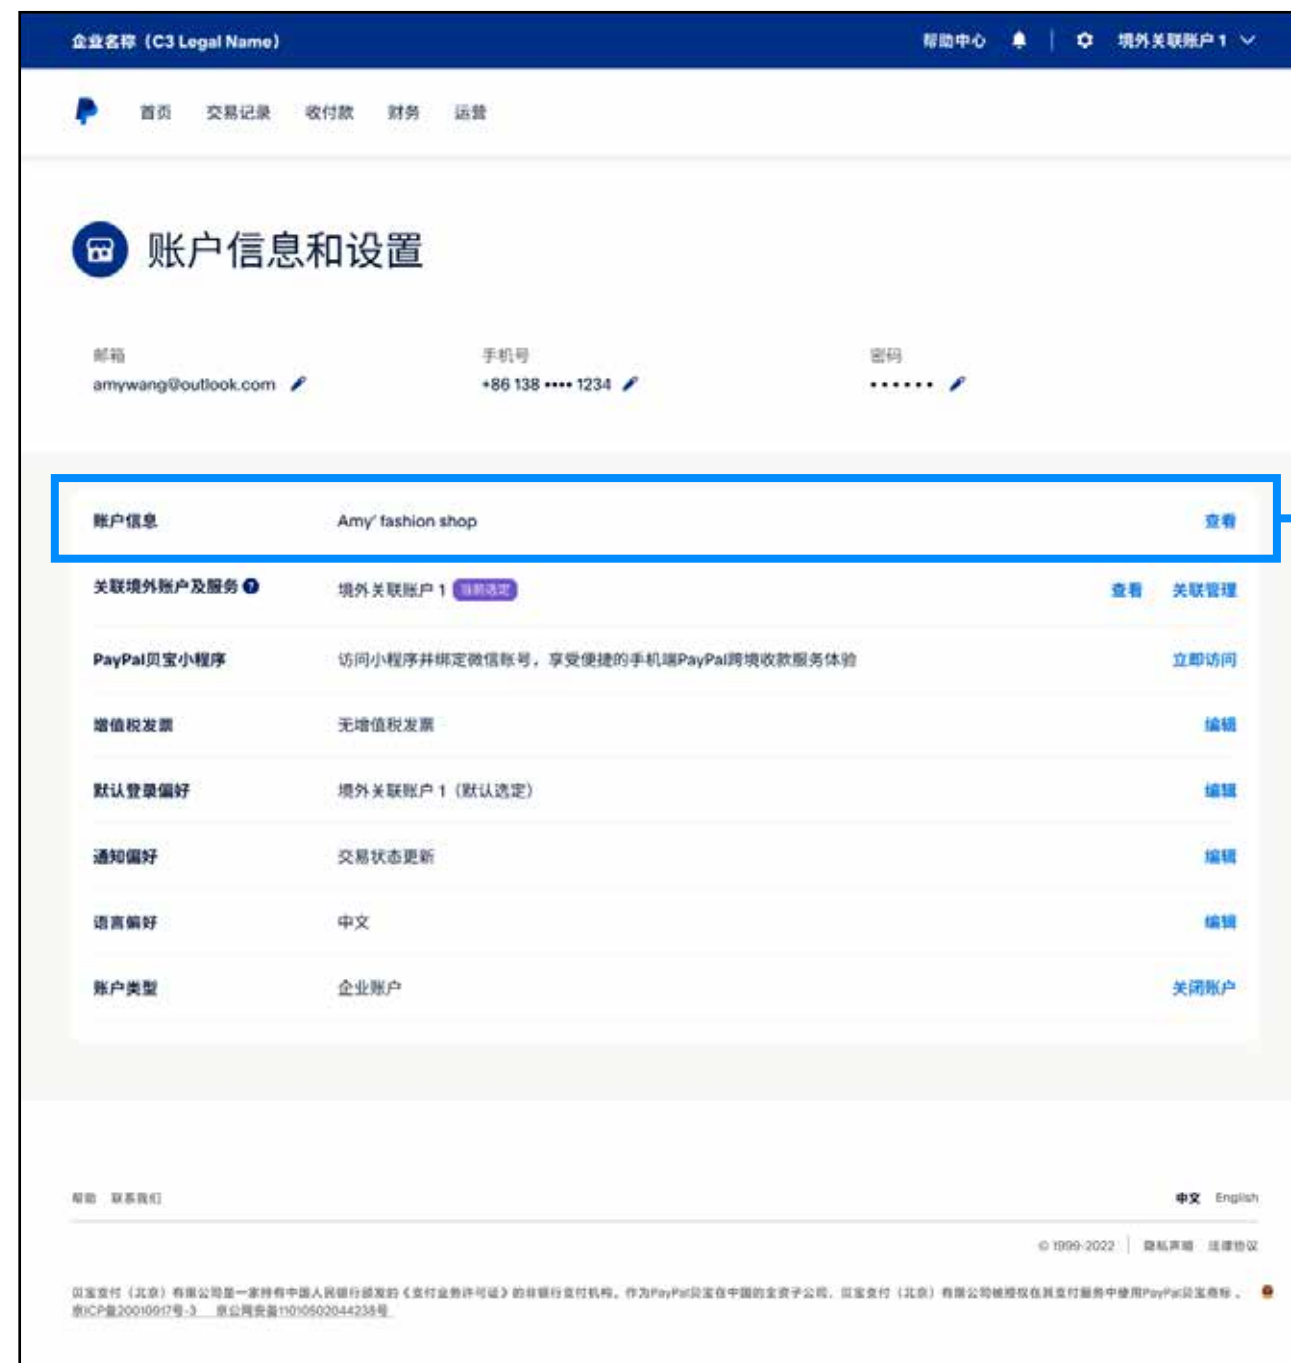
企业名称（C3 Legal Name） 帮助中心 境外关联账户 1

首页 交易记录 收付款 财务 运营

账户信息和设置

邮箱
amywang@outlook.com

手机号
+86 138 •••• 1234

密码
•••••••

| | | |
|---|---|---|
| 账户信息 | Amy' fashion shop | 查看 |
| 关联境外账户及服务 | 境外关联账户 1 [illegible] | 查看 关联管理 |
| PayPal贝宝小程序 | 访问小程序并绑定微信账号，享受便捷的手机端PayPal跨境收款服务体验 | 立即访问 |
| 增值税发票 | 无增值税发票 | 编辑 |
| 默认登录偏好 | 境外关联账户 1（默认选定） | 编辑 |
| 通知偏好 | 交易状态更新 | 编辑 |
| 语言偏好 | 中文 | 编辑 |
| 账户类型 | 企业账户 | 关闭账户 |

帮助 联系我们 中文 English

© 1999-2022 隐私声明 法律协议

贝宝支付（北京）有限公司是一家持有中国人民银行颁发的《支付业务许可证》的非银行支付机构。作为PayPal贝宝在中国的全资子公司，贝宝支付（北京）有限公司被授权在其支付服务中使用PayPal贝宝商标。
京ICP备20010917号-3 京公网安备11010502044238号